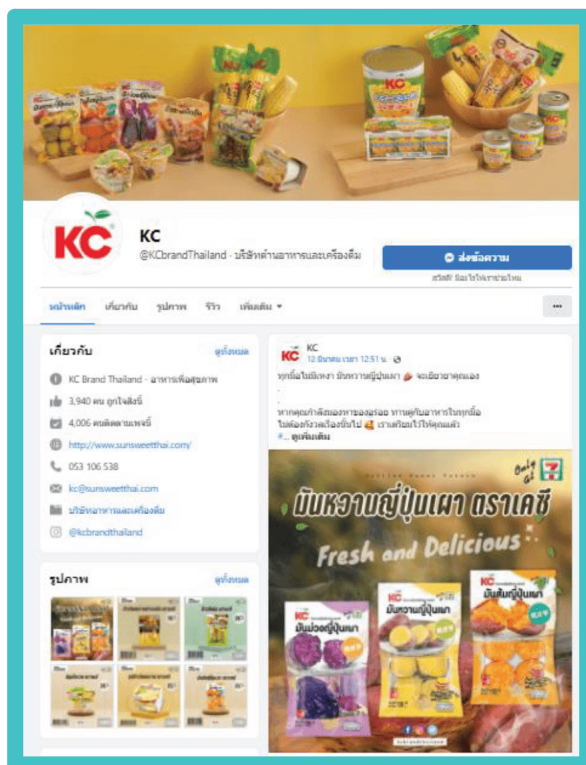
KC

KC

@KCbrandThailand · บริษัทด้านอาหารและเครื่องดื่ม

ส่งข้อความ

สวัสดี มีอะไรให้เราช่วยไหม

หน้าหลัก เกี่ยวกับ รูปภาพ รีวิว เพิ่มเติม ▾

เกี่ยวกับ

ดูทั้งหมด

KC Brand Thailand - อาหารเพื่อสุขภาพ

3,940 คน ถูกใจสิ่งนี้

4,006 คนติดตามเพจนี้

http://www.sunsweetthai.com/

053 106 538

kc@sunsweetthai.com

บริษัทอาหารและเครื่องดื่ม

@kcbrandthailand

รูปภาพ

ดูทั้งหมด

KC

KC

12 มีนาคม เวลา 12:51 น.

ทุกมื้อไม่มีเหงา มันหวานญี่ปุ่นเผา จะเอียวยาคุดเลง

หากคุณกำลังมองหาของอร่อย ทานคู่กับอาหารในทุกมื้อ ไม่ต้องกังวลเรื่องนั้นไป เราเตรียมไว้ให้คุณแล้ว #... ดูเพิ่มเติม

Only at 7

มันหวานญี่ปุ่นเผา ตราเคซี

Fresh and Delicious

KC มันม่วงญี่ปุ่นเผา

KC มันหวานญี่ปุ่นเผา

KC มันส้มญี่ปุ่นเผา